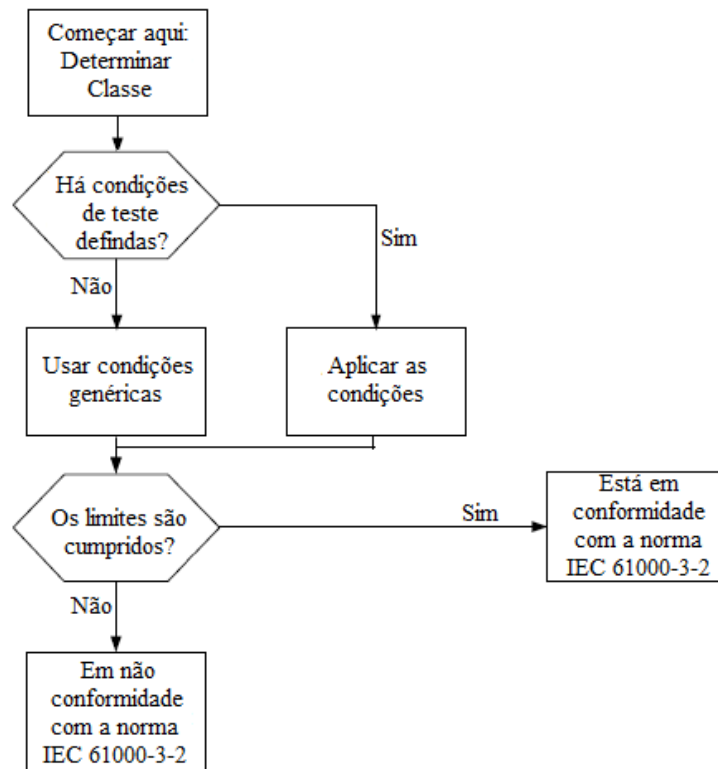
Começar aqui: Determinar Classe

Há condições de teste defindas?

Sim

Não

Usar condições genéricas

Aplicar as condições

Os limites são cumpridos?

Sim

Está em conformidade com a norma IEC 61000-3-2

Não

Em não conformidade com a norma IEC 61000-3-2